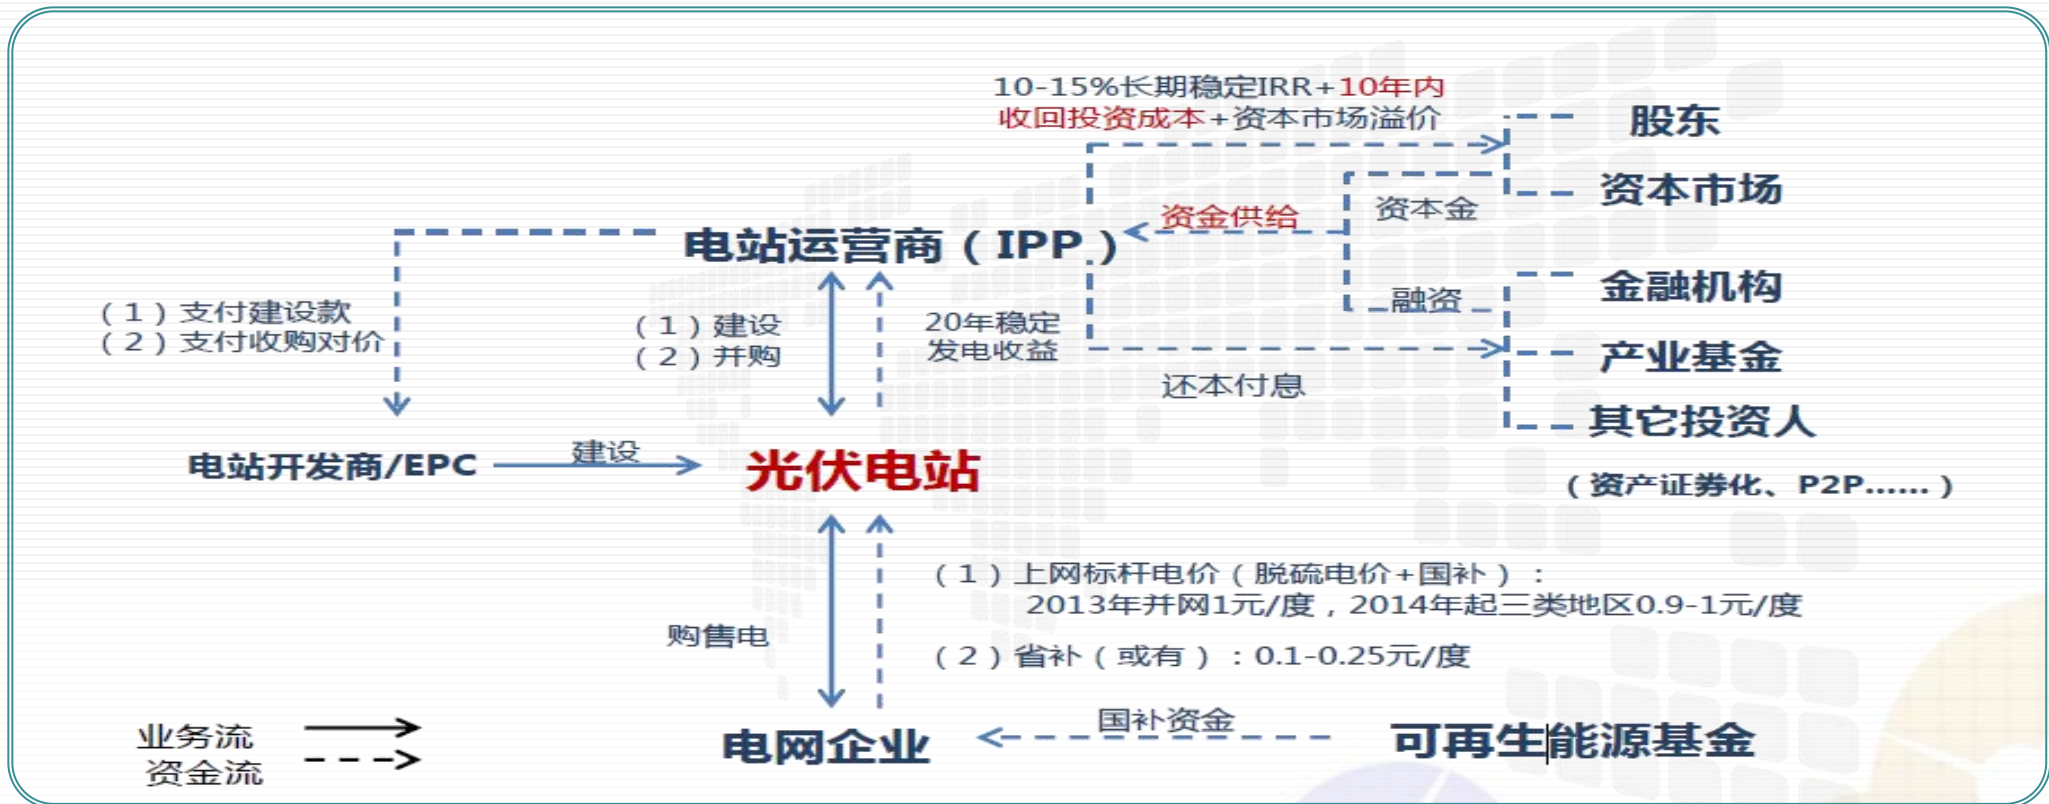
10-15%长期稳定IRR+10年内收回投资成本+资本市场溢价

股东

资本市场

资金供给

资本金

电站运营商（IPP）

金融机构

（1）支付建设款
（2）支付收购对价

（1）建设
（2）并购

20年稳定发电收益

融资

产业基金

还本付息

其它投资人

电站开发商/EPC

建设

光伏电站

（资产证券化、P2P……）

（1）上网标杆电价（脱硫电价+国补）：
2013年并网1元/度，2014年起三类地区0.9-1元/度

购售电

（2）省补（或有）：0.1-0.25元/度

国补资金

业务流
资金流

电网企业

可再生能源基金